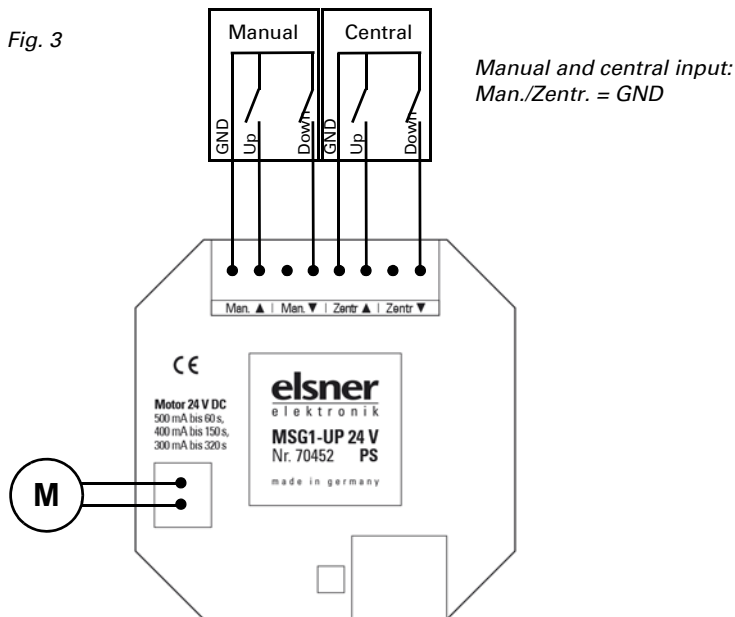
Fig. 3

Manual

GND
Up
Down

Central

GND
Up
Down

Manual and central input: Man./Zentr. = GND

Man. ▲ | Man. ▼ | Zentr ▲ | Zentr ▼

CE

Motor 24 V DC
500 mA bis 60 s,
400 mA bis 150 s,
300 mA bis 320 s

elsner
elektronik
MSG1-UP 24 V
Nr. 70452 PS
made in germany

M